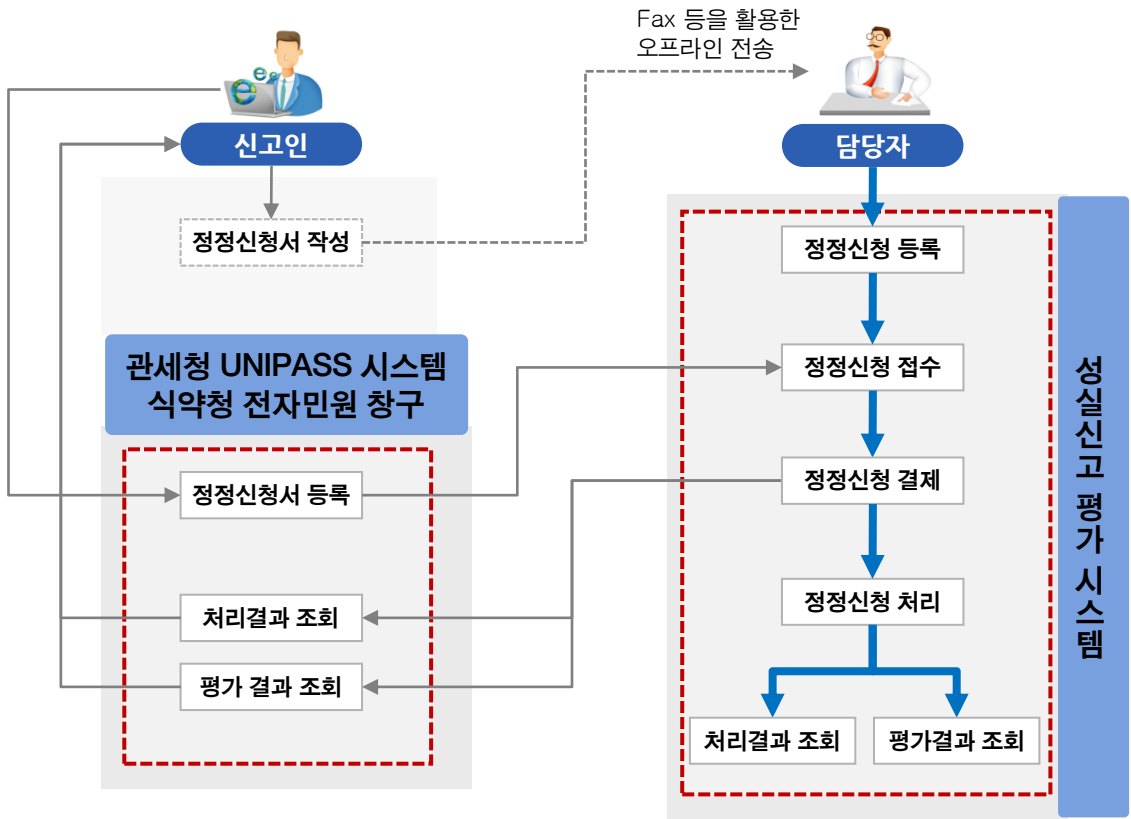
Fax 등을 활용한
오프라인 전송

신고인

담당자

정정신청서 작성

관세청 UNIPASS 시스템
식약청 전자민원 창구

정정신청서 등록

처리결과 조회

평가 결과 조회

정정신청 등록

정정신청 접수

정정신청 결제

정정신청 처리

처리결과 조회

평가결과 조회

성실신고 평가 시스템